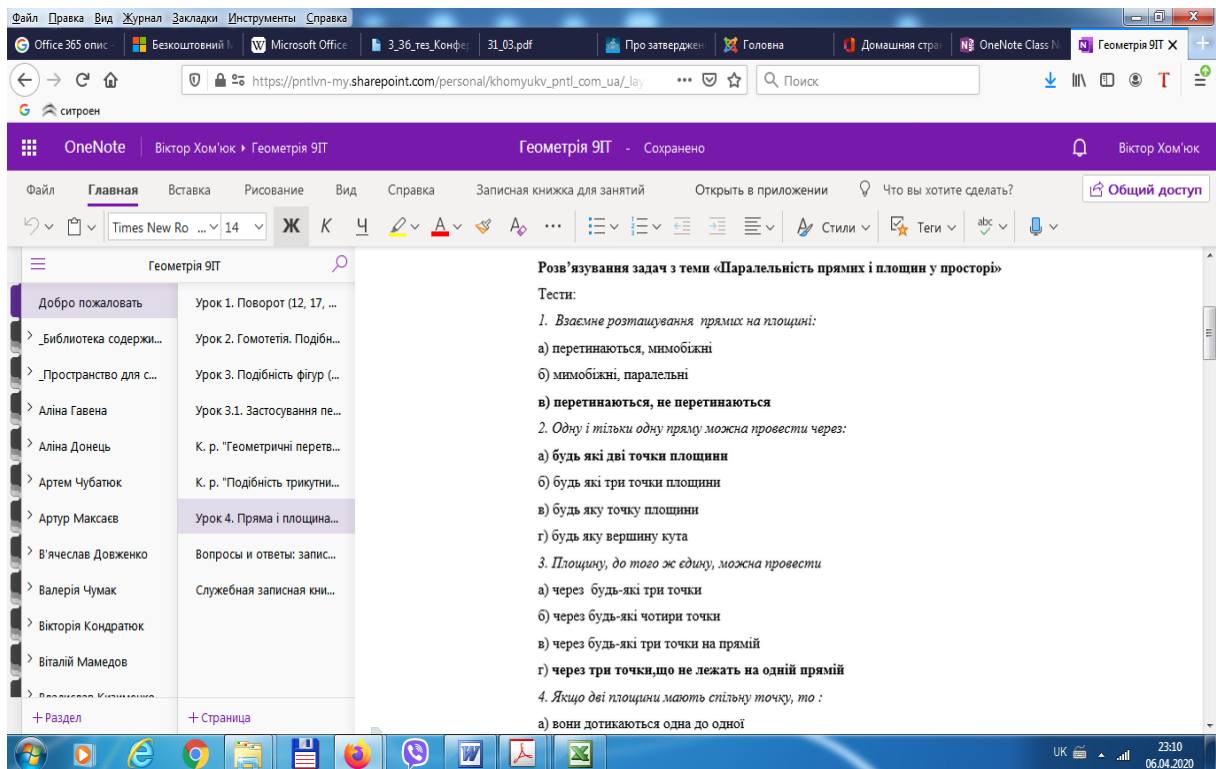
Файл Правка Вид Журнал Закладки Инструменты Справка

Office 365 опис | Безкоштовний | Microsoft Office | 3_36_тез_Конфе | 31_03.pdf | Про затвердже | Головна | Домашняя стр | OneNote Class | Геометрія 9ІТ

https://pntlvn-my.sharepoint.com/personal/khomyukv_pntl_com_ua/_la

Поиск

ситроен

OneNote Віктор Хом'юк ▸ Геометрія 9ІТ Геометрія 9ІТ - Сохранено Віктор Хом'юк

Файл Главная Вставка Рисование Вид Справка Записная книжка для занятий Открыть в приложении Что вы хотите сделать? Общий доступ

Times New Ro 14 Ж К Ч Стили Теги

Геометрія 9ІТ

Добро пожаловать
_Библиотека содержи...
_Пространство для с...
Аліна Гавена
Аліна Донець
Артем Чубатюк
Артур Максаєв
В'ячеслав Довженко
Валерія Чумак
Вікторія Кондратюк
Віталій Мамедов

Урок 1. Поворот (12, 17, ...
Урок 2. Гомотетія. Подібн...
Урок 3. Подібність фігур (...
Урок 3.1. Застосування пе...
К. р. "Геометричні перетв...
К. р. "Подібність трикутни...
Урок 4. Пряма і площина...
Вопросы и ответы: запис...
Служебная записная кни...

+ Раздел + Страница

Розв'язування задач з теми «Паралельність прямих і площин у просторі»

Тести:

1. Взаємне розташування прямих на площині:

а) перетинаються, мимобіжні

б) мимобіжні, паралельні

в) перетинаються, не перетинаються

2. Одну і тільки одну пряму можна провести через:

а) будь які дві точки площини

б) будь які три точки площини

в) будь яку точку площини

г) будь яку вершину кута

3. Площину, до того ж єдину, можна провести

а) через будь-які три точки

б) через будь-які чотири точки

в) через будь-які три точки на прямій

г) через три точки,що не лежать на одній прямій

4. Якщо дві площини мають спільну точку, то :

а) вони дотикаються одна до одної

UK 23:10 06.04.2020